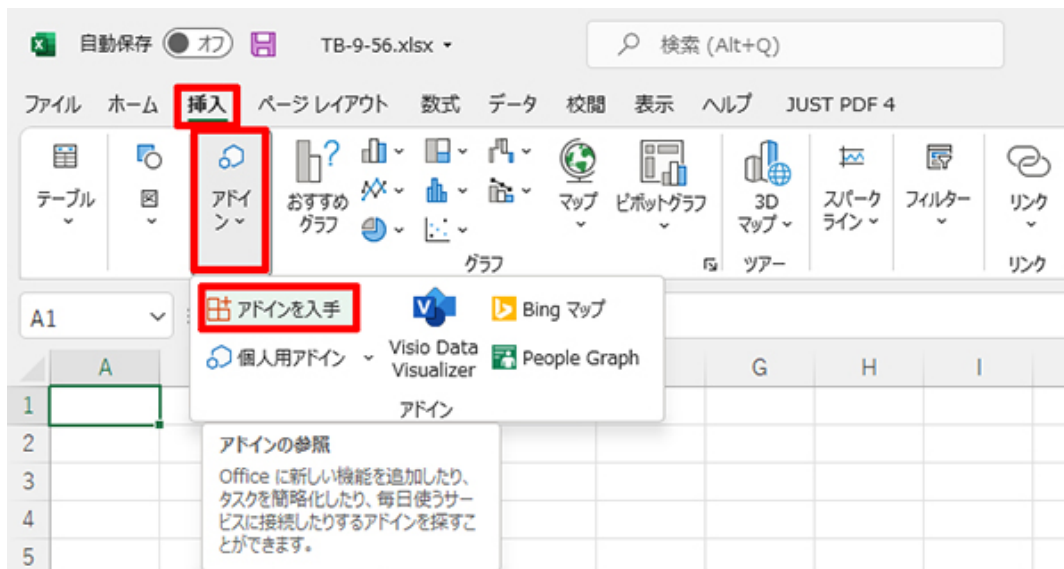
自動保存 オフ TB-9-56.xlsx 検索 (Alt+Q)

ファイル ホーム 挿入 ページレイアウト 数式 データ 校閲 表示 ヘルプ JUST PDF 4

テーブル 図 アドイン おすすめグラフ マップ ピボットグラフ 3D マップ スパークライン フィルター リンク

グラフ ツアー リンク

A1

アドインを入手 Bing マップ
個人用アドイン Visio Data Visualizer People Graph
アドイン

A G H I
1
2
3
4
5

アドインの参照
Office に新しい機能を追加したり、タスクを簡略化したり、毎日使うサービスに接続したりするアドインを探すことができます。